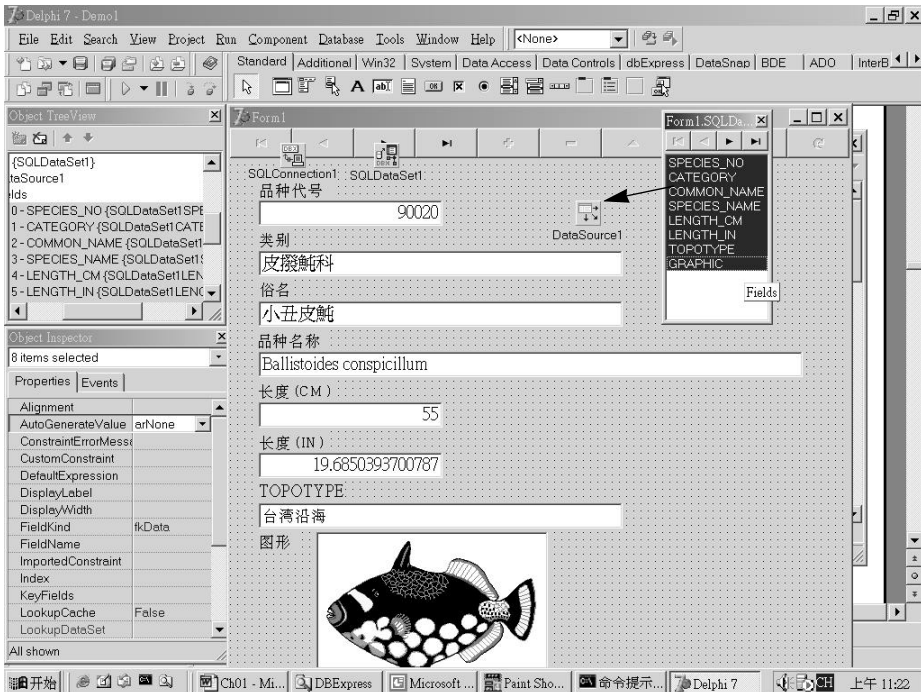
Delphi 7 - Demo1

File Edit Search View Project Run Component Database Tools Window Help <None>

Standard Additional Win32 System Data Access Data Controls dbExpress DataSnap BDE ADO InterB

Object TreeView

{SQLDataSet1}
taSource1
lds
0 - SPECIES_NO {SQLDataSet1SPE
1 - CATEGORY {SQLDataSet1CATE
2 - COMMON_NAME {SQLDataSet1
3 - SPECIES_NAME {SQLDataSet1S
4 - LENGTH_CM {SQLDataSet1LEN
5 - LENGTH_IN {SQLDataSet1LEN

Object Inspector

8 items selected

Properties Events

| | |
|---|---|
| Alignment | |
| AutoGenerateValue | arNone |
| ConstraintErrorMess | |
| CustomConstraint | |
| DefaultExpression | |
| DisplayLabel | |
| DisplayWidth | |
| FieldKind | fkData |
| FieldName | |
| ImportedConstraint | |
| Index | |
| KeyFields | |
| LookupCache | False |
| LookupDataSet | |

All shown

Form1

SQLConnection1 SQLDataSet1

品种代号

90020

DataSource1

类别

皮鲀科

俗名

小丑皮鲀

品种名称

Ballistoides conspicillum

长度 (CM)

55

长度 (IN)

19.6850393700787

TOPOTYPE

台湾沿海

图形

Form1.SQLDa...

SPECIES_NO
CATEGORY
COMMON_NAME
SPECIES_NAME
LENGTH_CM
LENGTH_IN
TOPOTYPE
GRAPHIC

Fields

开始 Ch01 - Mi... DBExpress Microsoft ... Paint Sho... 命令提示... Delphi 7 CH 上午 11:22